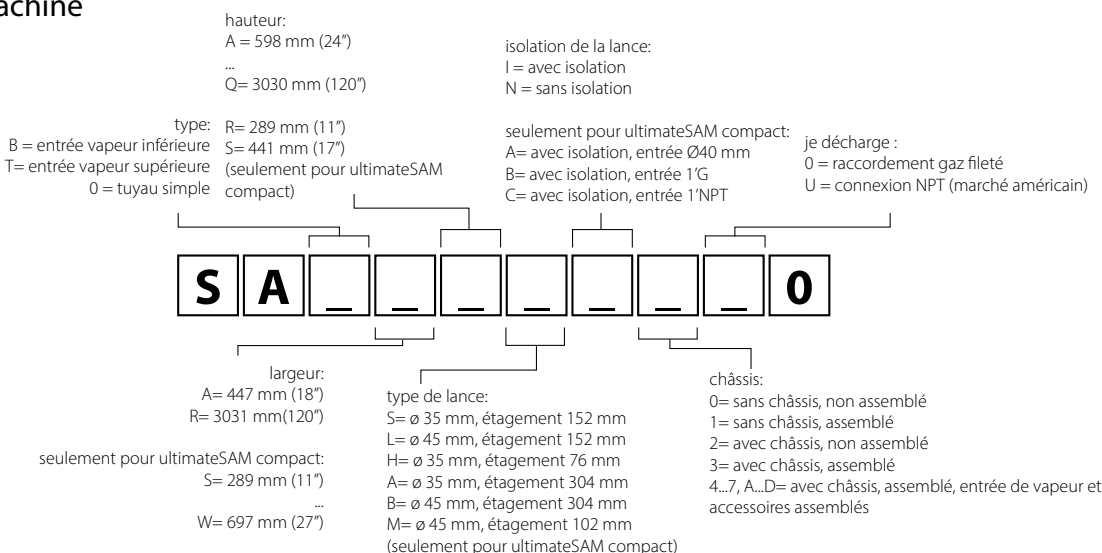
achine

hauteur:
A = 598 mm (24")
...
Q= 3030 mm (120")

isolation de la lance:
I = avec isolation
N = sans isolation

type:
B = entrée vapeur inférieure
T= entrée vapeur supérieure
0 = tuyau simple

R= 289 mm (11")
S= 441 mm (17")
(seulement pour ultimateSAM compact)

seulement pour ultimateSAM compact:
A= avec isolation, entrée Ø40 mm
B= avec isolation, entrée 1'G
C= avec isolation, entrée 1'NPT

je décharge :
0 = raccordement gaz fileté
U = connexion NPT (marché américain)

S A _ _ _ _ _ _ _ 0

largeur:
A= 447 mm (18")
R= 3031 mm(120")

seulement pour ultimateSAM compact:
S= 289 mm (11")
...
W= 697 mm (27")

type de lance:
S= ø 35 mm, étagement 152 mm
L= ø 45 mm, étagement 152 mm
H= ø 35 mm, étagement 76 mm
A= ø 35 mm, étagement 304 mm
B= ø 45 mm, étagement 304 mm
M= ø 45 mm, étagement 102 mm
(seulement pour ultimateSAM compact)

châssis:
0= sans châssis, non assemblé
1= sans châssis, assemblé
2= avec châssis, non assemblé
3= avec châssis, assemblé
4...7, A...D= avec châssis, assemblé, entrée de vapeur et accessoires assemblés